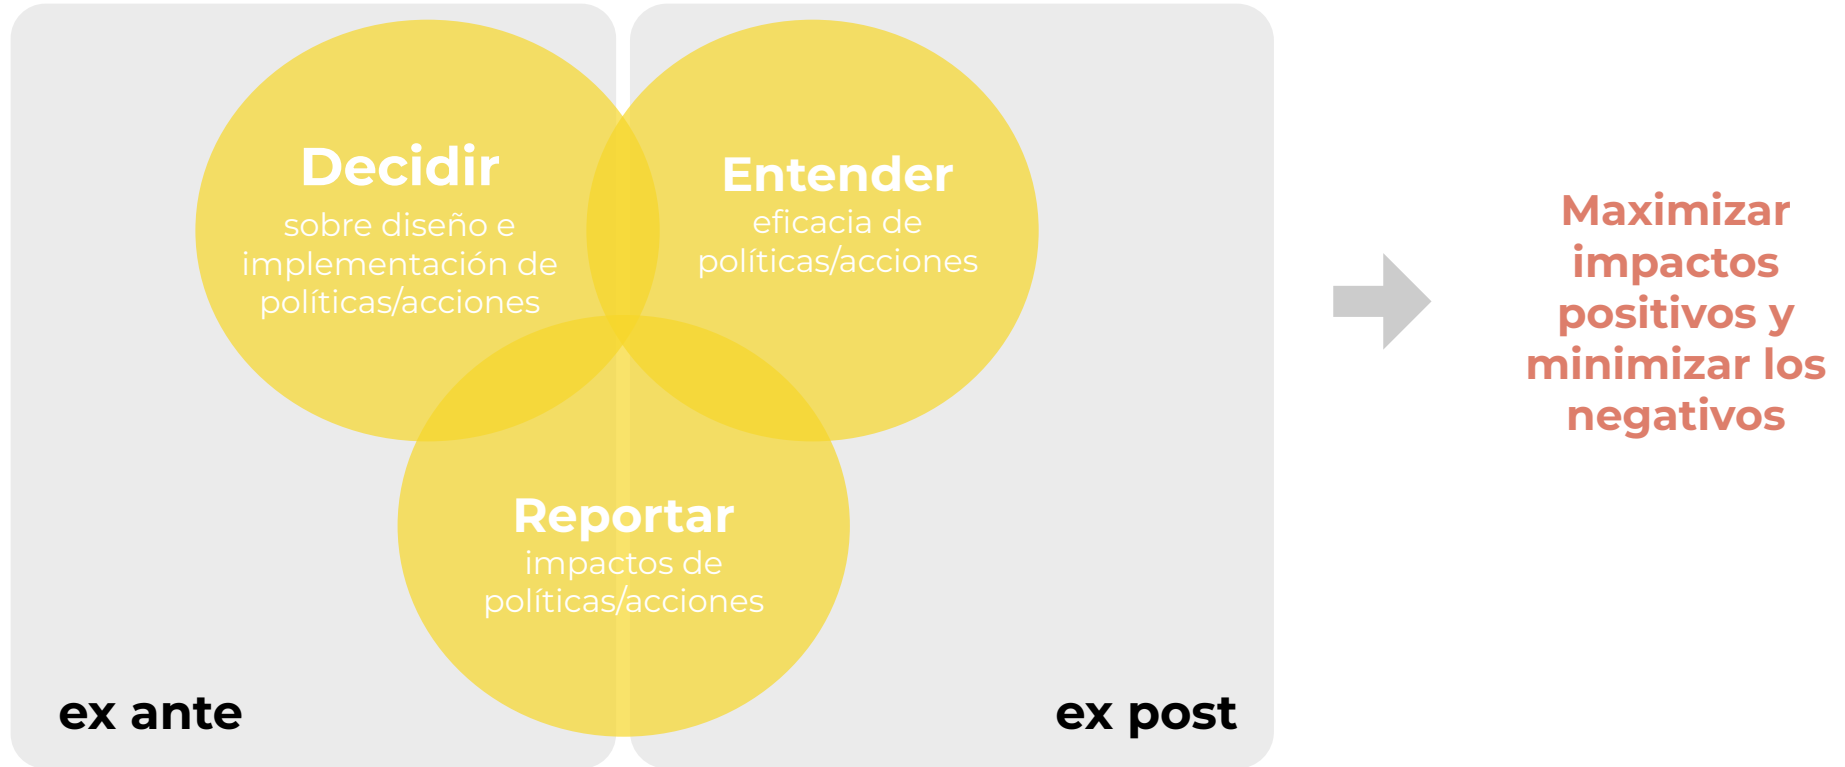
Decidir
sobre diseño e implementación de políticas/acciones

Entender
eficacia de políticas/acciones

Reportar
impactos de políticas/acciones

ex ante

ex post

Maximizar impactos positivos y minimizar los negativos